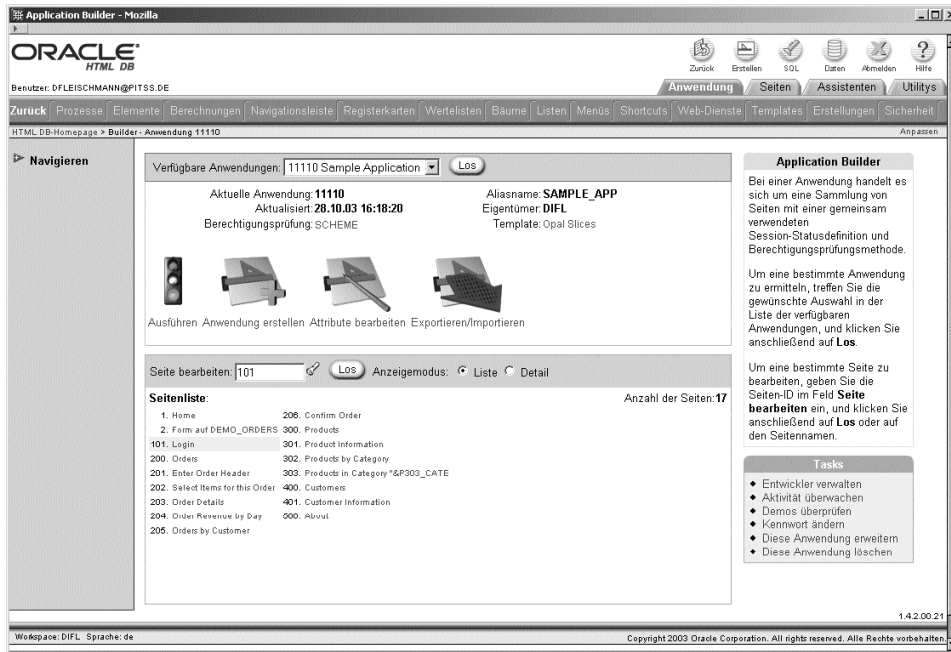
Application Builder - Mozilla

ORACLE HTML DB

Zurück Erstellen SQL Daten Abmelden Hilfe

Benutzer: DFLEISCHMANN@PITSS.DE

Anwendung Seiten Assistenten Utilitys

Zurück Prozesse Elemente Berechnungen Navigationsleiste Registerkarten Wertelisten Bäume Listen Menüs Shortcuts Web-Dienste Templates Erstellungen Sicherheit

HTML DB-Homepage > Builder - Anwendung 11110

Anpassen

Navigieren

Verfügbare Anwendungen: 11110 Sample Application Los

Aktuelle Anwendung: 11110
Aktualisiert: 28.10.03 16:18:20
Berechtigungsprüfung: SCHEME

Aliasname: SAMPLE_APP
Eigentümer: DIFL
Template: Opal Slices

Ausführen Anwendung erstellen Attribute bearbeiten Exportieren/Importieren

Seite bearbeiten: 101 Los Anzeigemodus: Liste Detail

Seitenliste:

Anzahl der Seiten: 17

1. Home
2. Form auf DEMO_ORDERS
101. Login
200. Orders
201. Enter Order Header
202. Select Items for this Order
203. Order Details
204. Order Revenue by Day
205. Orders by Customer
206. Confirm Order
300. Products
301. Product Information
302. Products by Category
303. Products in Category "&P303_CATE
400. Customers
401. Customer Information
500. About

Application Builder

Bei einer Anwendung handelt es sich um eine Sammlung von Seiten mit einer gemeinsam verwendeten Session-Statusdefinition und Berechtigungsprüfungsmethode.

Um eine bestimmte Anwendung zu ermitteln, treffen Sie die gewünschte Auswahl in der Liste der verfügbaren Anwendungen, und klicken Sie anschließend auf Los.

Um eine bestimmte Seite zu bearbeiten, geben Sie die Seiten-ID im Feld Seite bearbeiten ein, und klicken Sie anschließend auf Los oder auf den Seitennamen.

Tasks

Entwickler verwalten
Aktivität überwachen
Demos überprüfen
Kennwort ändern
Diese Anwendung erweitern
Diese Anwendung löschen

1.4.2.00.21

Workspace: DIFL Sprache: de

Copyright 2003 Oracle Corporation. All rights reserved. Alle Rechte vorbehalten.